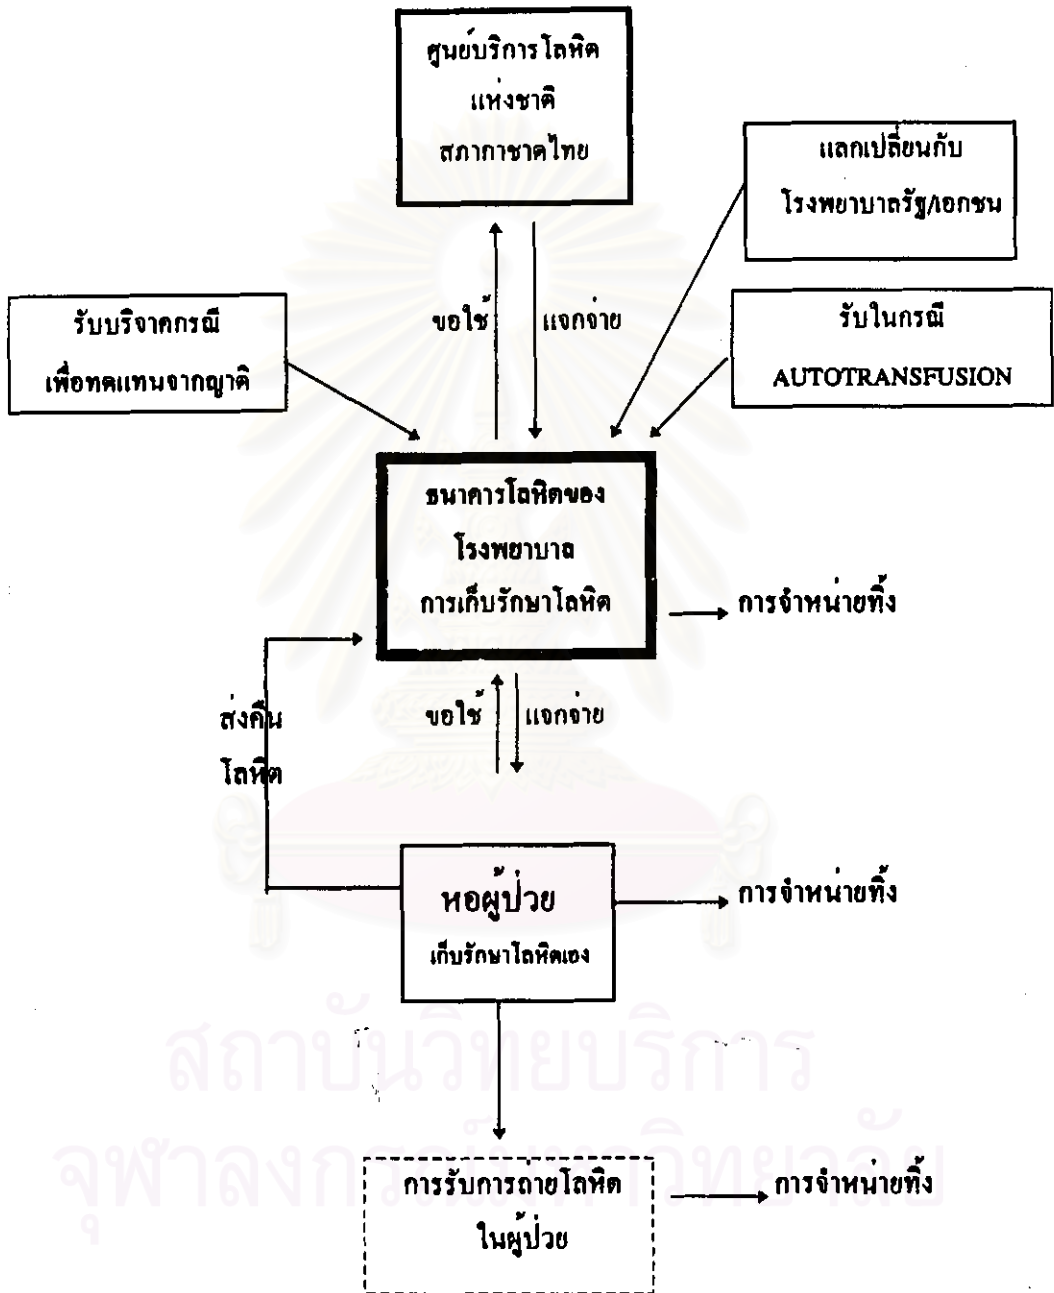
ศูนย์บริการโลหิต
แห่งชาติ
สภากาชาดไทย

แลกเปลี่ยนกับ
โรงพยาบาลรัฐ/เอกชน

รับบริจาคกรณี
เพื่อทดแทนจากญาติ

ขอใช้

แจกจ่าย

รับในกรณี
AUTOTRANSFUSION

ธนาคารโลหิตของ
โรงพยาบาล
การเก็บรักษาโลหิต

การจำหน่ายทิ้ง

ส่งคืน
โลหิต

ขอใช้

แจกจ่าย

หอผู้ป่วย
เก็บรักษาโลหิตเอง

การจำหน่ายทิ้ง

การรับการถ่ายโลหิต
ในผู้ป่วย

การจำหน่ายทิ้ง

สถาบันวิทยบริการ
จุฬาลงกรณ์มหาวิทยาลัย